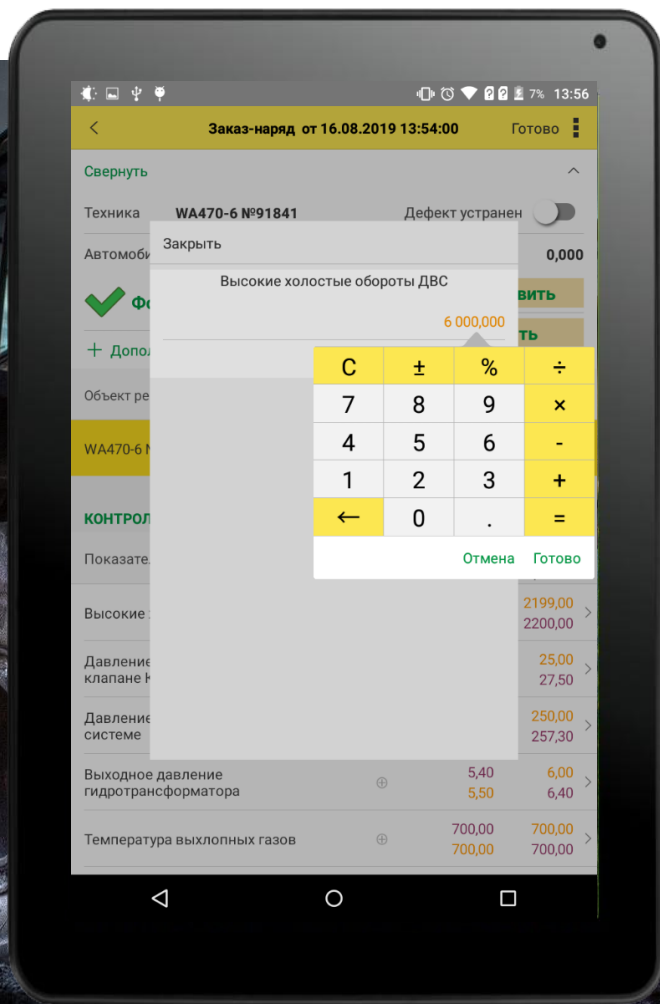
7% 13:56

Заказ-наряд от 16.08.2019 13:54:00 Готово

Свернуть

Техника WA470-6 №91841 Дефект устранен

Автомоби 0,000

Фо вить

Допол ть

Объект ре

WA470-6 N

КОНТРОЛ

Показате

Высокие 2199,00 2200,00

Давление клапане K 25,00 27,50

Давление системе 250,00 257,30

Выходное давление гидротрансформатора 5,40 5,50 6,00 6,40

Температура выхлопных газов 700,00 700,00 700,00 700,00

Закрыть

Высокие холостые обороты ДВС

6 000,000

| C | ± | % | ÷ |
|---|---|---|---|
| 7 | 8 | 9 | × |
| 4 | 5 | 6 | - |
| 1 | 2 | 3 | + |
| ← | 0 | . | = |

Отмена Готово